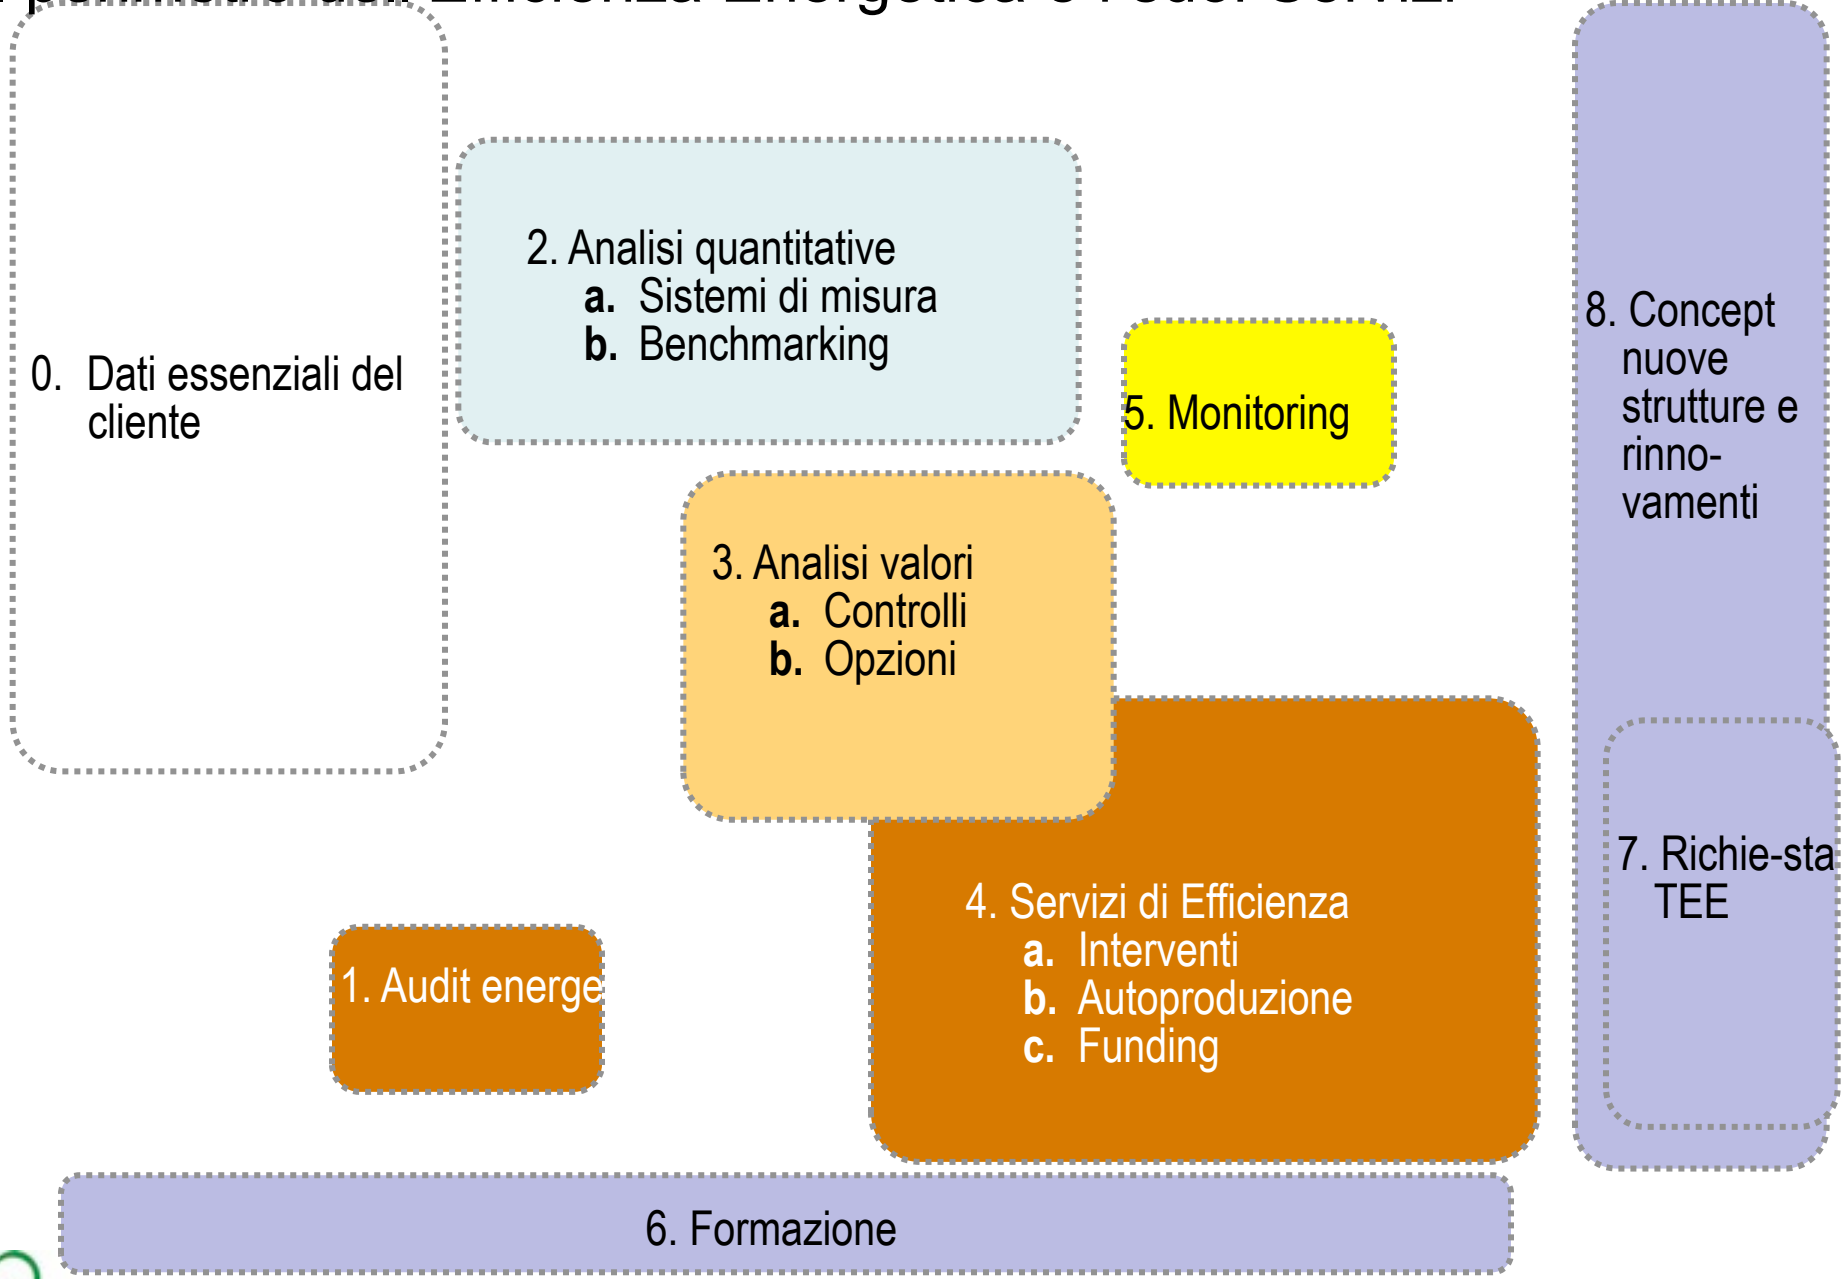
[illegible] Efficienza Energetica e i suoi Servizi

0. Dati essenziali del cliente

2. Analisi quantitative
a. Sistemi di misura
b. Benchmarking

5. Monitoring

8. Concept nuove strutture e rinnovamenti

3. Analisi valori
a. Controlli
b. Opzioni

7. Richie-sta TEE

4. Servizi di Efficienza
a. Interventi
b. Autoproduzione
c. Funding

1. Audit energe

6. Formazione